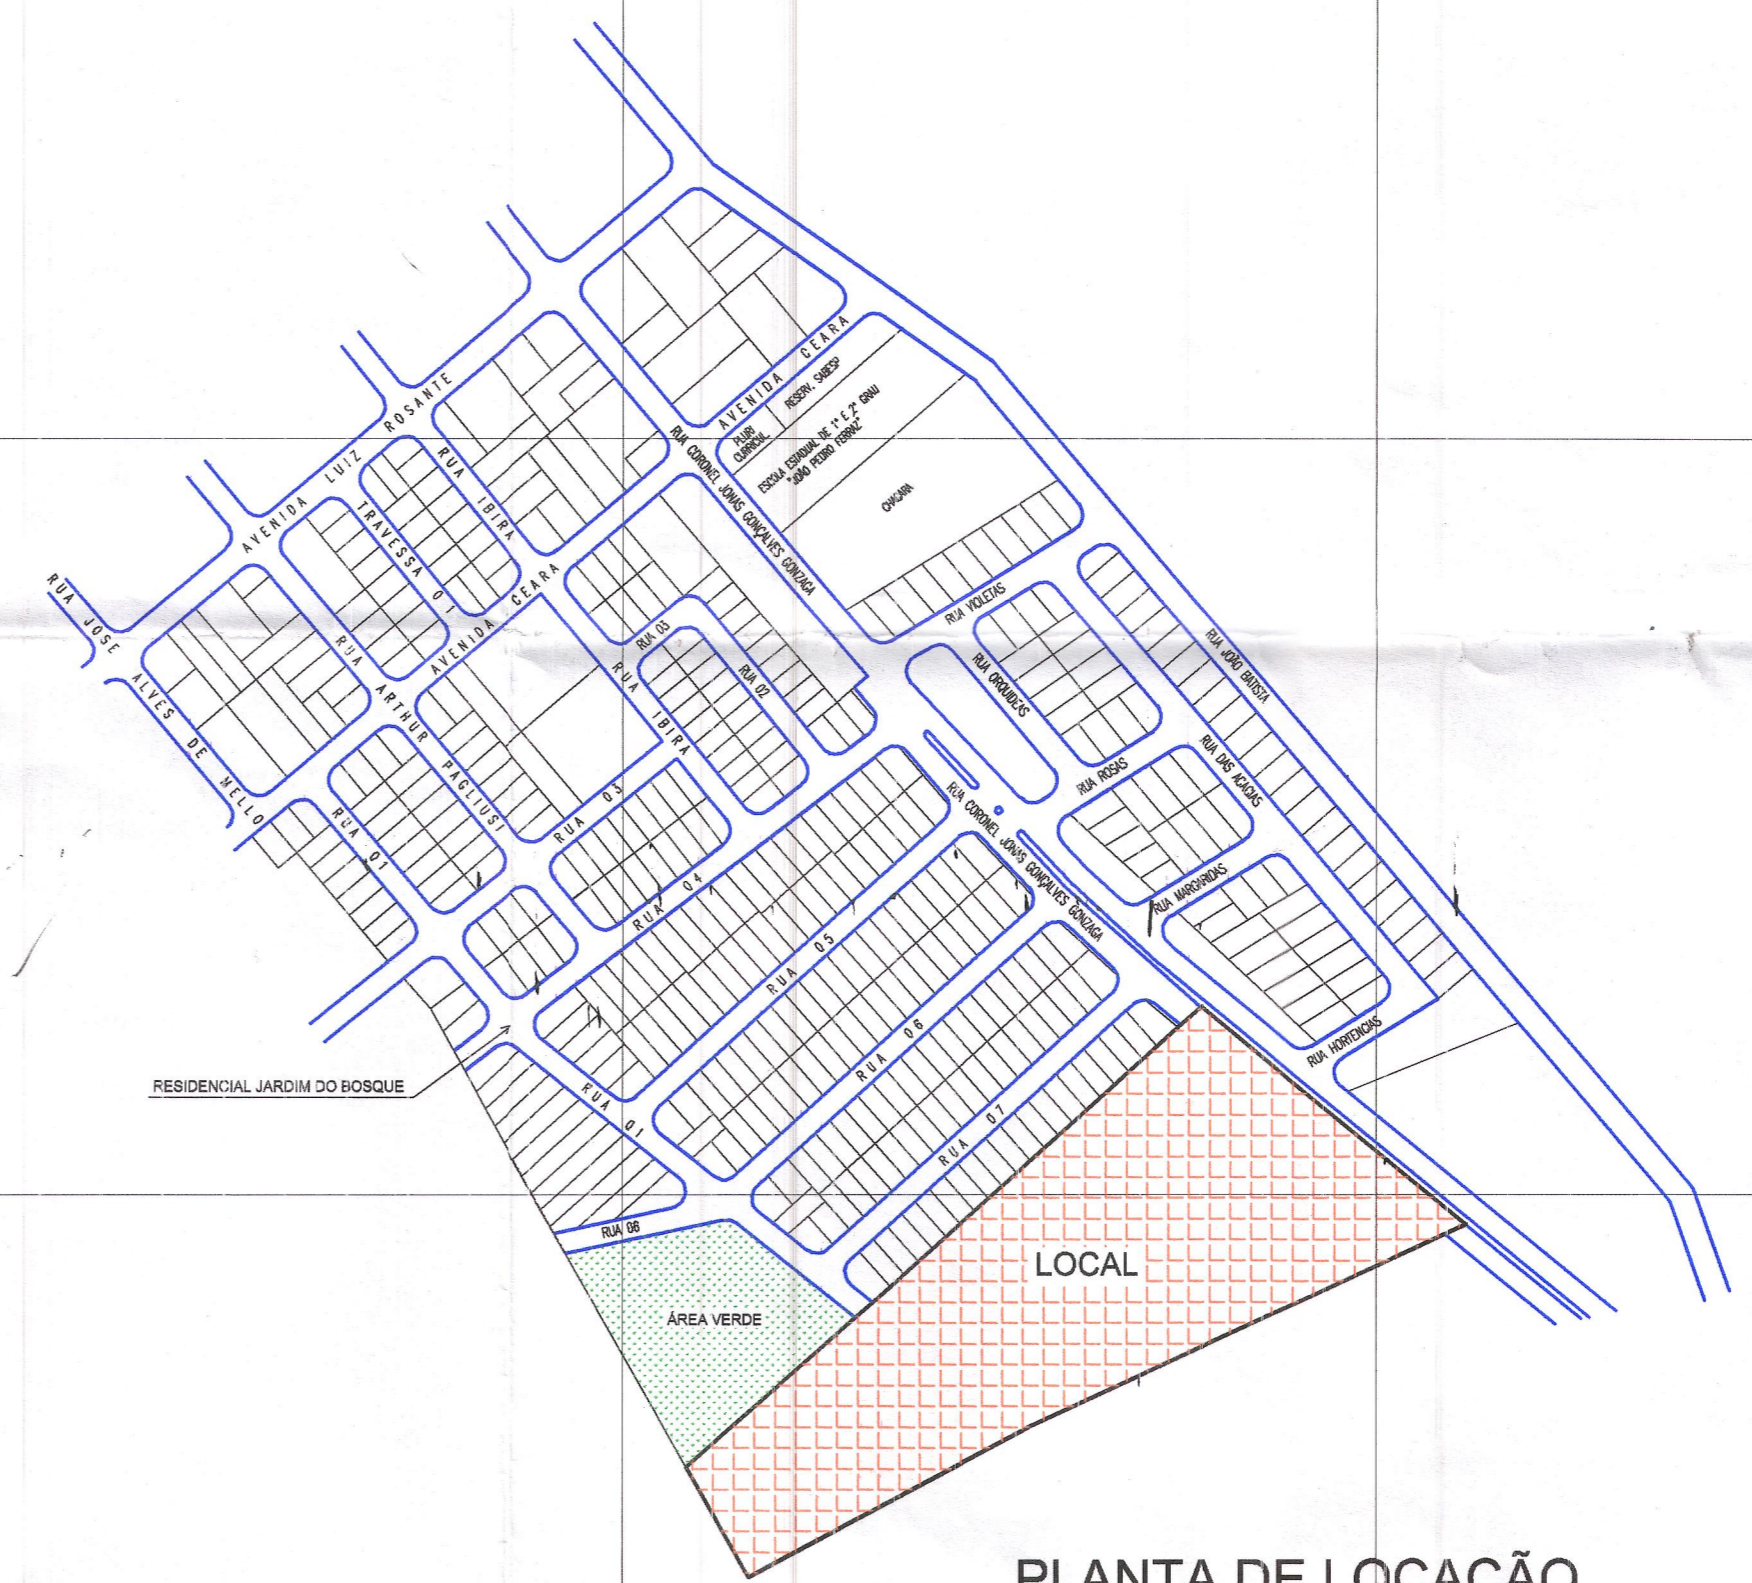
AVENIDA CEARA
RESERV. SABESP
PLURI CURRICUL
ESCOLA ESTADUAL DE 1° E 2° GRAU "JOÃO PEDRO FERRAZ"
CHACARA
AVENIDA LUIZ ROSANTE
RUA IBIRA
TRAVESSA 01
RUA CORONEL JONAS GONÇALVES GONZAGA
AVENIDA CEARA
RUA JOSE ALVES DE MELLO
RUA ARTHUR PAGLIUSI
RUA 03
RUA IBIRA
RUA 02
RUA VIOLETAS
RUA ORQUIDEAS
RUA JOÃO BATISTA
RUA DAS ACACIAS
RUA ROSAS
RUA 01
RUA 03
RUA 04
RUA CORONEL JONAS GONÇALVES GONZAGA
RUA MARGARIDAS
RUA 05
RUA 06
RUA HORTENCIAS
RESIDENCIAL JARDIM DO BOSQUE
RUA 01
RUA 07
RUA 08
LOCAL
ÁREA VERDE
PLANTA DE LOCAÇÃO